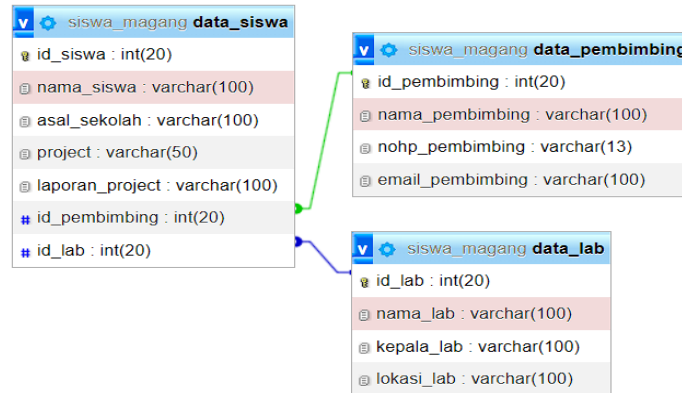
v siswa_magang data_siswa
id_siswa : int(20)
nama_siswa : varchar(100)
asal_sekolah : varchar(100)
project : varchar(50)
laporan_project : varchar(100)
id_pembimbing : int(20)
id_lab : int(20)

v siswa_magang data_pembimbing
id_pembimbing : int(20)
nama_pembimbing : varchar(100)
nohp_pembimbing : varchar(13)
email_pembimbing : varchar(100)

v siswa_magang data_lab
id_lab : int(20)
nama_lab : varchar(100)
kepala_lab : varchar(100)
lokasi_lab : varchar(100)